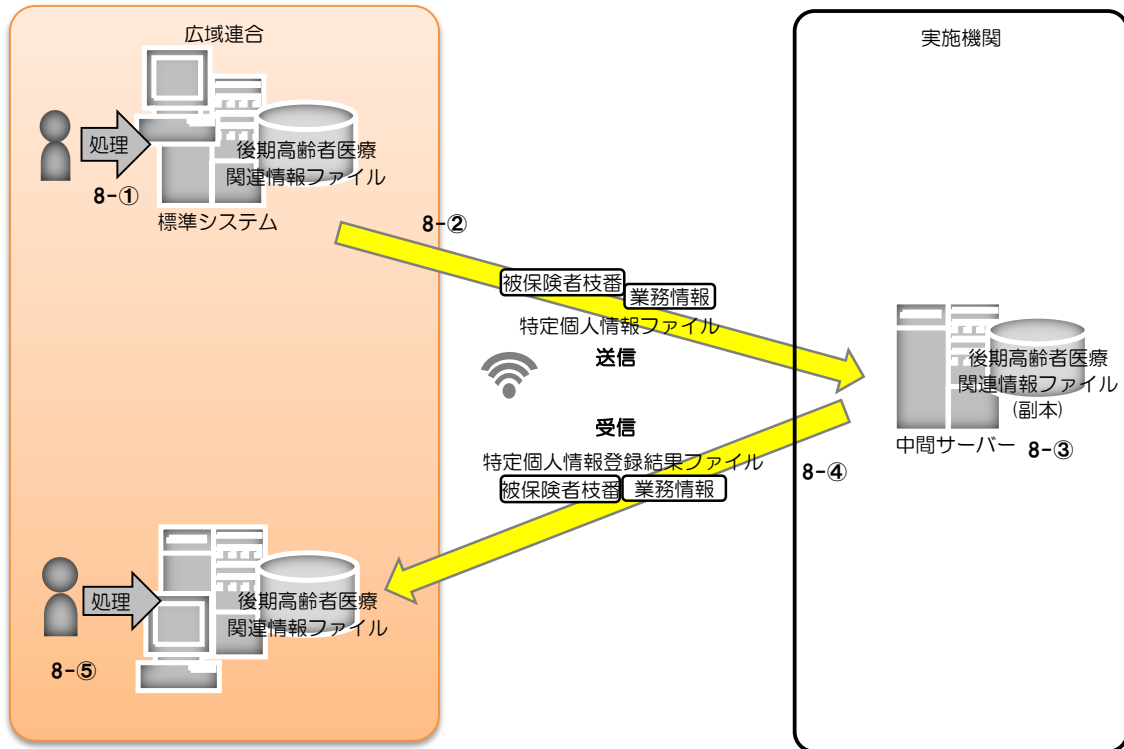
広域連合

処理

後期高齢者医療関連情報ファイル

8-①

標準システム

8-②

被保険者枝番

業務情報

特定個人情報ファイル

送信

受信

特定個人情報登録結果ファイル

被保険者枝番

業務情報

8-④

処理

後期高齢者医療関連情報ファイル

8-⑤

実施機関

後期高齢者医療関連情報ファイル
(副本)

中間サーバー

8-③